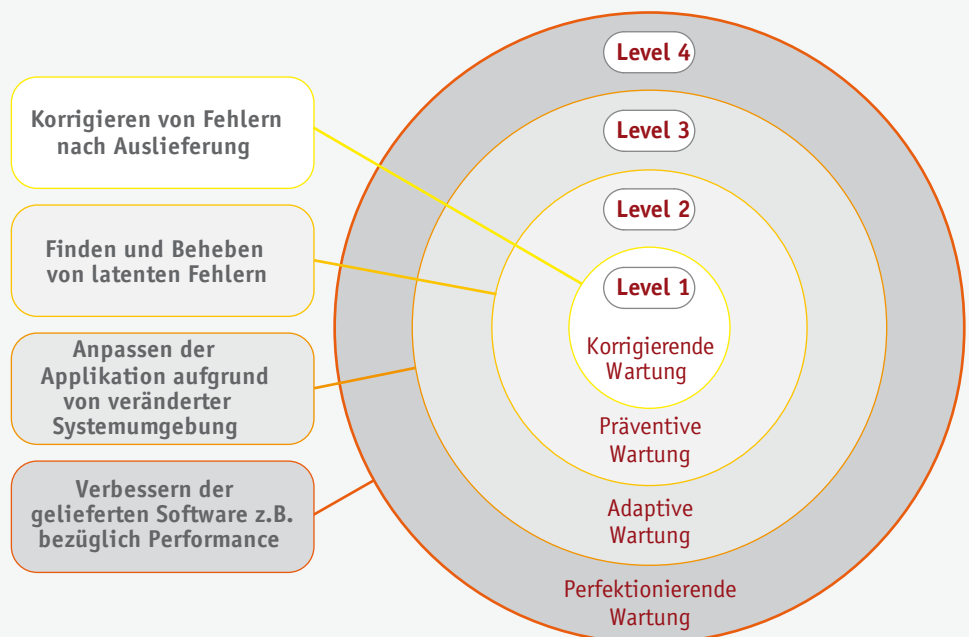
Korrigieren von Fehlern nach Auslieferung

Finden und Beheben von latenten Fehlern

Anpassen der Applikation aufgrund von veränderter Systemumgebung

Verbessern der gelieferten Software z.B. bezüglich Performance

Level 4

Level 3

Level 2

Level 1

Korrigierende Wartung

Präventive Wartung

Adaptive Wartung

Perfektionierende Wartung